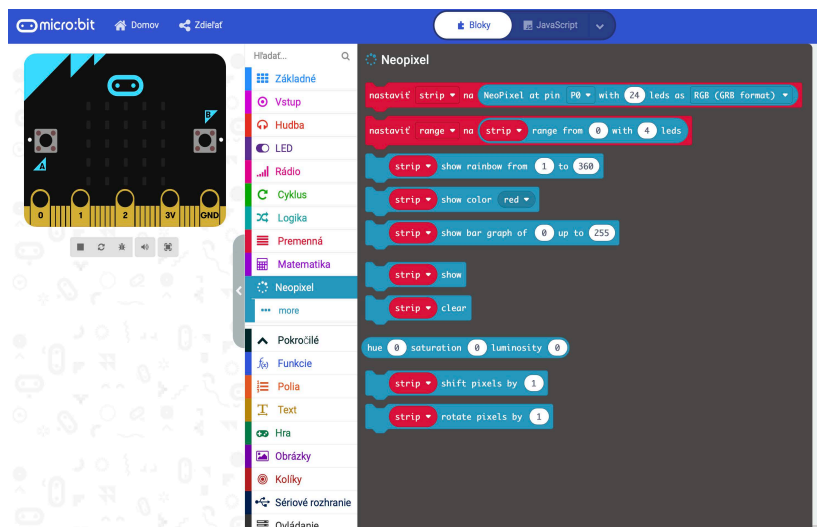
micro:bit Domov Zdieľať

Bloky JavaScript

0 1 2 3V GND

Hľadať...

Základné
Vstup
Hudba
LED
Rádio
Cyklus
Logika
Premenná
Matematika
Neopixel
more
Pokročilé
Funkcie
Polia
Text
Hra
Obrázky
Kolíky
Sériové rozhranie
Ovládanie

Neopixel

nastaviť strip na NeoPixel at pin P0 with 24 leds as RGB (GRB format)

nastaviť range na strip range from 0 with 4 leds

strip show rainbow from 1 to 360

strip show color red

strip show bar graph of 0 up to 255

strip show

strip clear

hue 0 saturation 0 luminosity 0

strip shift pixels by 1

strip rotate pixels by 1